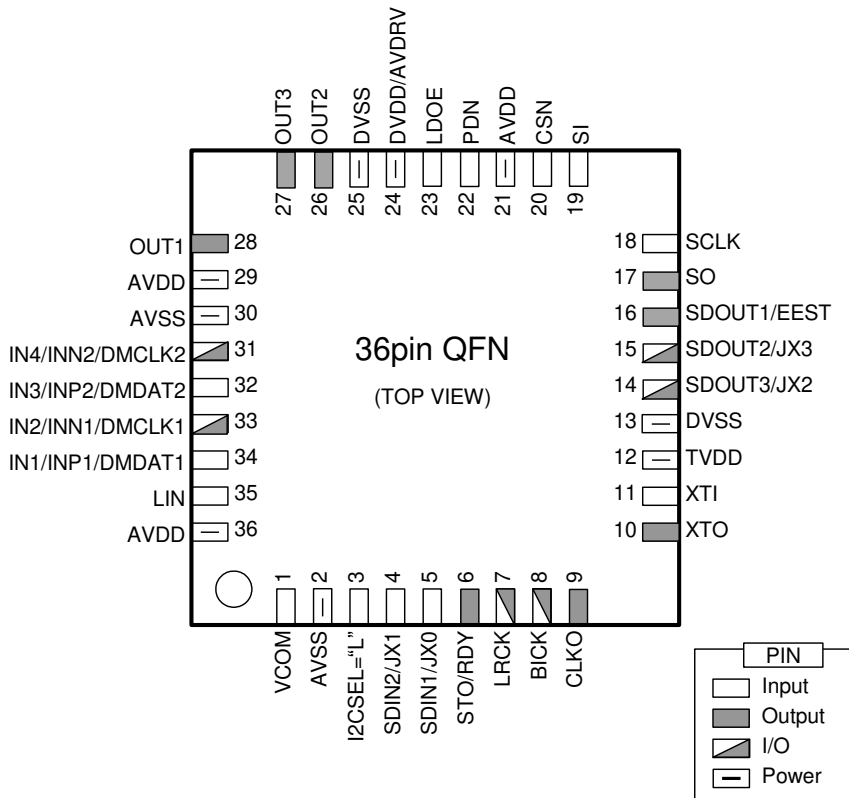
OUT3
OUT2
DVSS
DVDD/AVDRV
LDOE
PDN
AVDD
CSN
SI
27
26
25
24
23
22
21
20
19

OUT1 28
AVDD 29
AVSS 30
IN4/INN2/DMCLK2 31
IN3/INP2/DMDAT2 32
IN2/INN1/DMCLK1 33
IN1/INP1/DMDAT1 34
LIN 35
AVDD 36

36pin QFN

(TOP VIEW)

18 SCLK
17 SO
16 SDOUT1/EEST
15 SDOUT2/JX3
14 SDOUT3/JX2
13 DVSS
12 TVDD
11 XTI
10 XTO

1
2
3
4
5
6
7
8
9
VCOM
AVSS
I2CSEL="L"
SDIN2/JX1
SDIN1/JX0
STO/RDY
LRCK
BICK
CLKO

PIN
Input
Output
I/O
Power